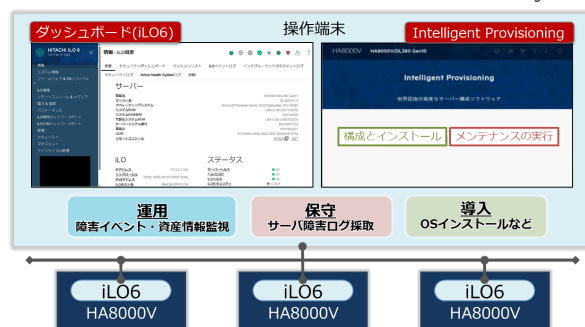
操作端末

ダッシュボード(iLO6)

Intelligent Provisioning

HITACHI iLO 6

情報 - iLOの概要

サーバー

iLO

ステータス

HA8000V HA8000V/DL380 Gen10

Intelligent Provisioning

世界最強の高度なサーバー構成ソフトウェア

構成とインストール

メンテナンスの実行

運用
障害イベント・資産情報監視

保守
サーバ障害ログ採取

導入
OSインストールなど

iLO6
HA8000V

iLO6
HA8000V

iLO6
HA8000V